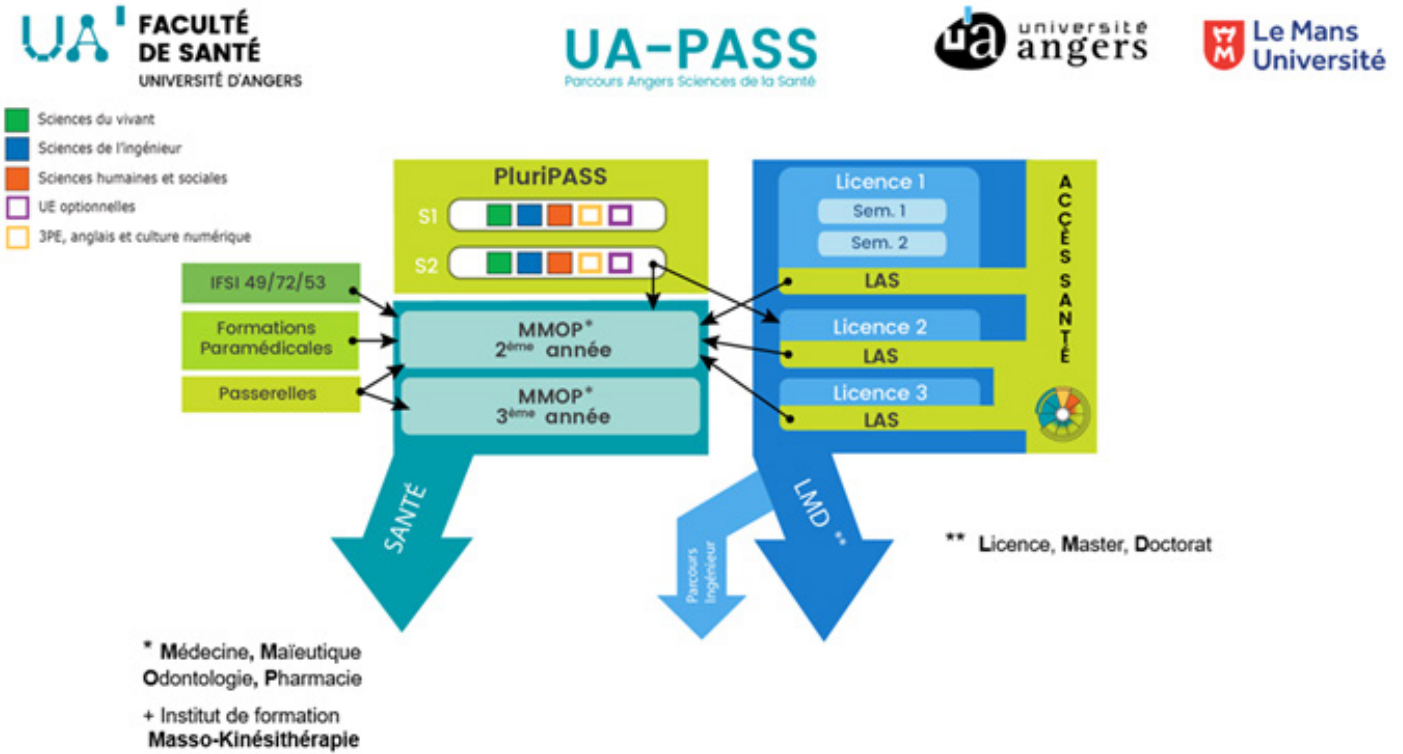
UA FACULTÉ DE SANTÉ UNIVERSITÉ D'ANGERS

UA-PASS
Parcours Angers Sciences de la Santé

université angers

Le Mans Université

Sciences du vivant
Sciences de l'ingénieur
Sciences humaines et sociales
UE optionnelles
3PE, anglais et culture numérique

PluriPASS
S1
S2

Licence 1
Sem. 1
Sem. 2
LAS
Licence 2
LAS
Licence 3
LAS

ACCÈS SANTÉ

IFSI 49/72/53
Formations Paramédicales
Passerelles

MMOP* 2ème année
MMOP* 3ème année

SANTÉ

LMD **

Parcours Ingénieur

** Licence, Master, Doctorat

* Médecine, Maïeutique Odontologie, Pharmacie

+ Institut de formation Masso-Kinésithérapie